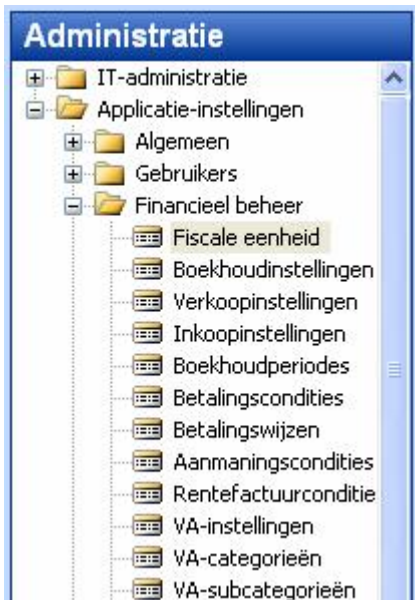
Administratie

IT-administratie

Applicatie-instellingen

Algemeen

Gebruikers

Financieel beheer

Fiscale eenheid

Boekhoudinstellingen

Verkoopinstellingen

Inkoopinstellingen

Boekhoudperiodes

Betalingscondities

Betalingswijzen

Aanmaningscondities

Rentefactuurconditie

VA-instellingen

VA-categorieën

VA-subcategorieën